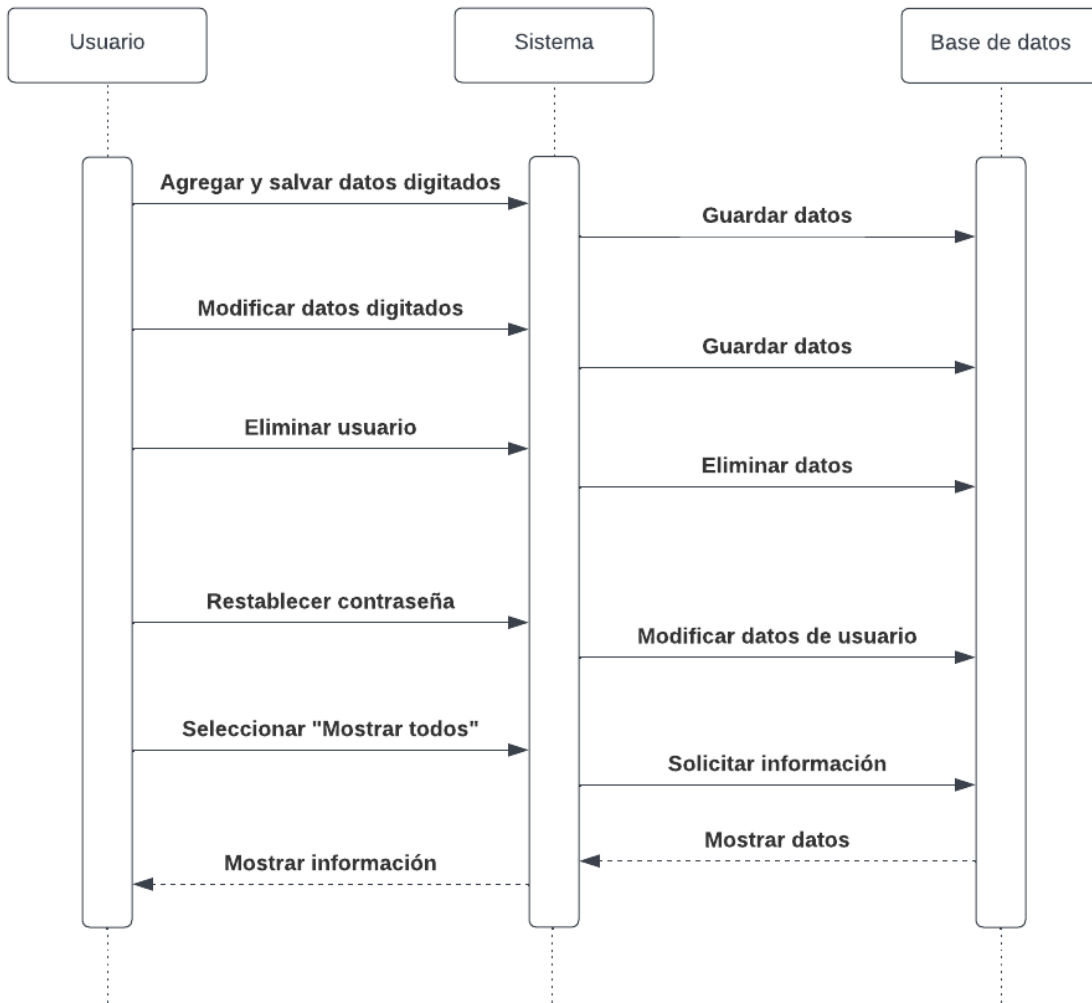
Usuario

Sistema

Base de datos

Agregar y salvar datos digitados

Guardar datos

Modificar datos digitados

Guardar datos

Eliminar usuario

Eliminar datos

Restablecer contraseña

Modificar datos de usuario

Seleccionar "Mostrar todos"

Solicitar información

Mostrar datos

Mostrar información